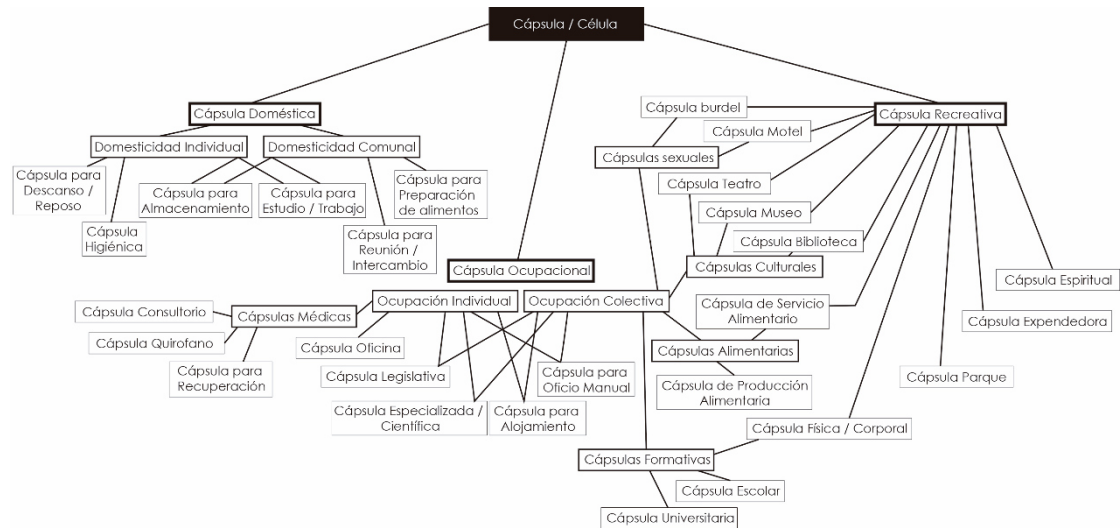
Cápsula / Célula

Cápsula Doméstica

Domesticidad Individual

Domesticidad Comunal

Cápsula para Descanso / Reposo

Cápsula Higiénica

Cápsula para Almacenamiento

Cápsula para Estudio / Trabajo

Cápsula para Preparación de alimentos

Cápsula para Reunión / Intercambio

Cápsula Ocupacional

Ocupación Individual

Ocupación Colectiva

Cápsula Consultorio

Cápsulas Médicas

Cápsula Quirofano

Cápsula para Recuperación

Cápsula Oficina

Cápsula Legislativa

Cápsula Especializada / Científica

Cápsula para Alojamiento

Cápsula para Oficio Manual

Cápsula burdel

Cápsula Motel

Cápsulas sexuales

Cápsula Recreativa

Cápsula Teatro

Cápsula Museo

Cápsula Biblioteca

Cápsulas Culturales

Cápsula de Servicio Alimentario

Cápsulas Alimentarias

Cápsula de Producción Alimentaria

Cápsula Espiritual

Cápsula Expendedora

Cápsula Parque

Cápsula Física / Corporal

Cápsulas Formativas

Cápsula Escolar

Cápsula Universitaria